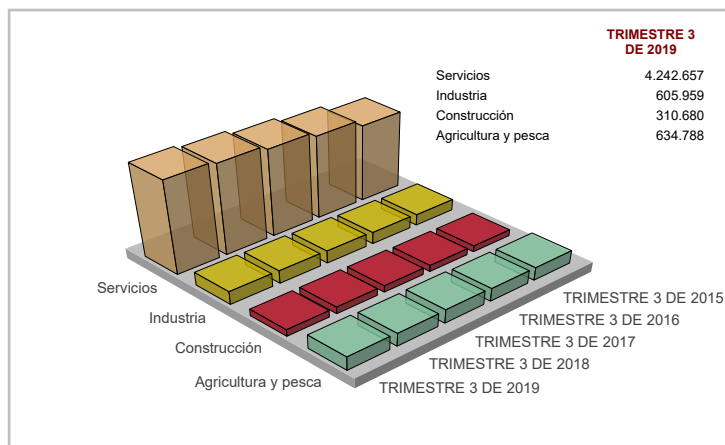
TRIMESTRE 3 DE 2019

| | |
|---|---|
| Servicios | 4.242.657 |
| Industria | 605.959 |
| Construcción | 310.680 |
| Agricultura y pesca | 634.788 |

Servicios
Industria
Construcción
Agricultura y pesca

TRIMESTRE 3 DE 2015
TRIMESTRE 3 DE 2016
TRIMESTRE 3 DE 2017
TRIMESTRE 3 DE 2018
TRIMESTRE 3 DE 2019